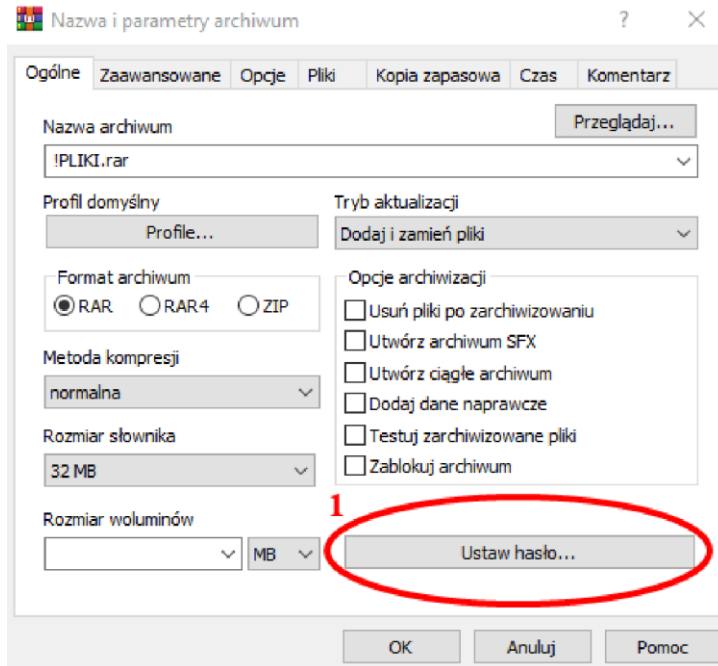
Nazwa i parametry archiwum

?

Ogólne | Zaawansowane | Opcje | Pliki | Kopia zapasowa | Czas | Komentarz

Nazwa archiwum

Przeglądaj...

!PLIKI.rar

Profil domyślny

Profile...

Tryb aktualizacji

Dodaj i zamień pliki

Format archiwum

RAR RAR4 ZIP

Opcje archiwizacji

Usuń pliki po zarchiwizowaniu

Utwórz archiwum SFX

Utwórz ciągłe archiwum

Dodaj dane naprawcze

Testuj zarchiwizowane pliki

Zablokuj archiwum

Metoda kompresji

normalna

Rozmiar słownika

32 MB

1

Rozmiar woluminów

MB

Ustaw hasło...

OK

Anuluj

Pomoc